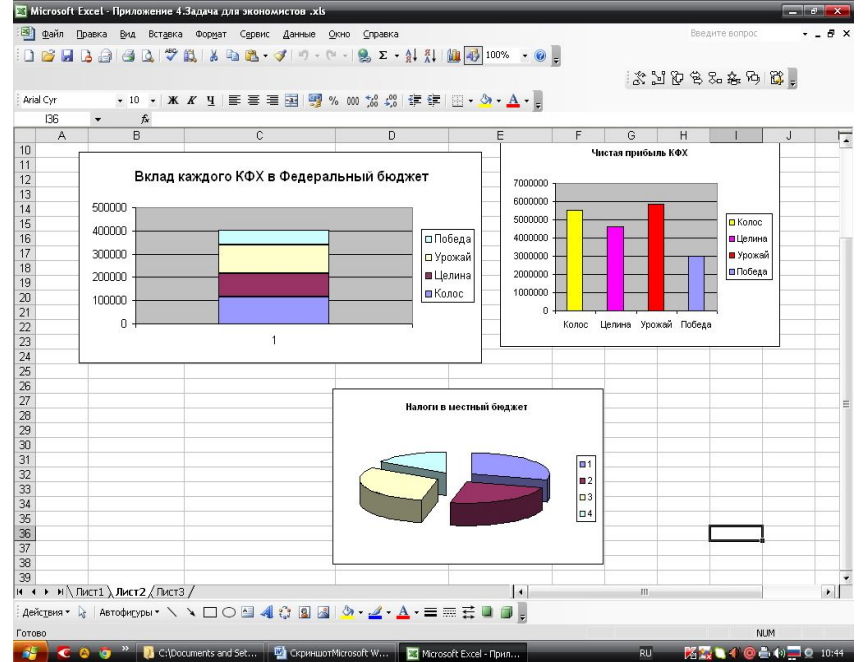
Microsoft Excel - Приложение 4.Задача для экономистов .xls

Файл Правка Вид Вставка Формат Сервис Данные Окно Справка

Введите вопрос

100%

Arial Cyr 10 Ж К Ч % 000

I36 fx

A B C D E F G H I J

10 11 12 13 14 15 16 17 18 19 20 21 22 23 24 25 26 27 28 29 30 31 32 33 34 35 36 37 38 39

Вклад каждого КФХ в Федеральный бюджет

500000
400000
300000
200000
100000
0

1

Победа
Урожай
Целина
Колос

Чистая прибыль КФХ

7000000
6000000
5000000
4000000
3000000
2000000
1000000
0

Колос Целина Урожай Победа

Колос
Целина
Урожай
Победа

Налоги в местный бюджет

1
2
3
4

Лист1 Лист2 Лист3

Действия Автофигуры

Готово

NUM

C:\Documents and Set... СкриншотMicrosoft W... Microsoft Excel - Прил...

RU 10:44